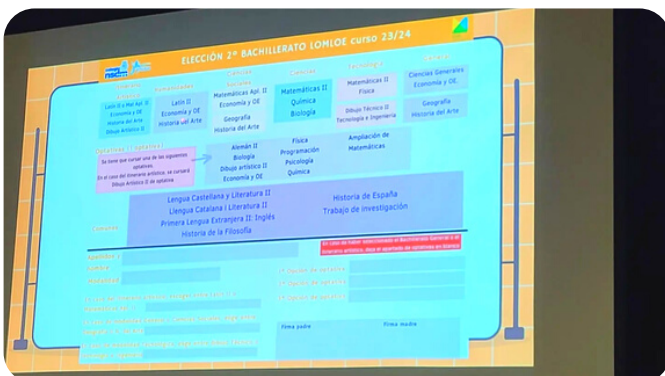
ELECCIÓN 2º BACHILLERATO LOMLOE curso 23/24

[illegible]

| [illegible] | Humanidades | Ciencias Sociales | Ciencias | Tecnología | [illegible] |
|---|---|---|---|---|---|
| Latín II o Mat Apl. II, Economía y DE, Historia del Arte, Dibujo Artístico II | Latín II, Economía y DE, Historia del Arte | Matemáticas Apl. II, Economía y DE, Geografía, Historia del Arte | Matemáticas II, Química, Biología | Matemáticas II, Física, Dibujo Técnico II, Tecnología e Ingeniería | Ciencias Generales, Economía y DE, Geografía, Historia del Arte |

Optativas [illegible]
Se tiene que cursar una de las siguientes optativas.
En el caso del itinerario artístico, se cursará Dibujo Artístico II de optativa.

Alemán II
Biología
Dibujo artístico II
Economía y DE

Física
Programación
Psicología
Química

Ampliación de Matemáticas

Comunes

Lengua Castellana y Literatura II
Llengua Catalana i Literatura II
Primera Lengua Extranjera II: Inglés
Historia de la Filosofía

Historia de España
Trabajo de investigación

En caso de haber seleccionado el Bachillerato General o el itinerario artístico, deja el apartado de optativas en blanco

Apellidos
Nombre
Modalidad

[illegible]
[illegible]
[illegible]

1ª Opción de optativa
2ª Opción de optativa
3ª Opción de optativa

Firma padre
Firma madre